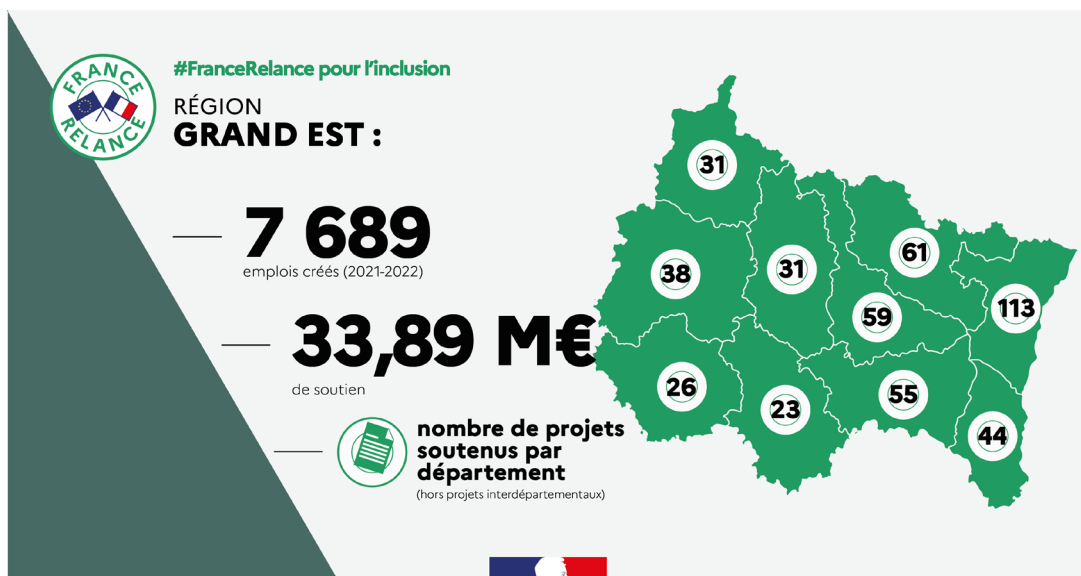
FRANCE RELANCE

#FranceRelance pour l'inclusion

RÉGION
GRAND EST :

7 689
emplois créés (2021-2022)

33,89 M€
de soutien

nombre de projets soutenus par département
(hors projets interdépartementaux)

31
38
31
61
59
113
26
23
55
44